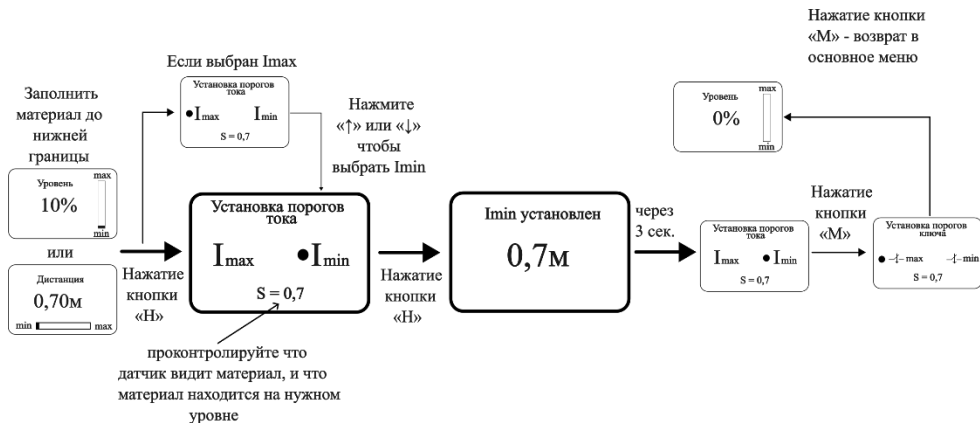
Заполнить материал до нижней границы

Уровень
10%
max
min

или

Дистанция
0,70м
min max

Нажатие кнопки «Н»

Если выбран Imax

Установка порогов тока
•$I_{max}$ $I_{min}$
S = 0,7

Нажмите «↑» или «↓» чтобы выбрать Imin

Установка порогов тока
$I_{max}$ •$I_{min}$
S = 0,7

проконтролируйте что датчик видит материал, и что материал находится на нужном уровне

Нажатие кнопки «Н»

Imin установлен
0,7м

через 3 сек.

Установка порогов тока
$I_{max}$ • $I_{min}$
S = 0,7

Нажатие кнопки «М»

Установка порогов ключа
• max min
S = 0,7

Нажатие кнопки «М» - возврат в основное меню

Уровень
0%
max
min